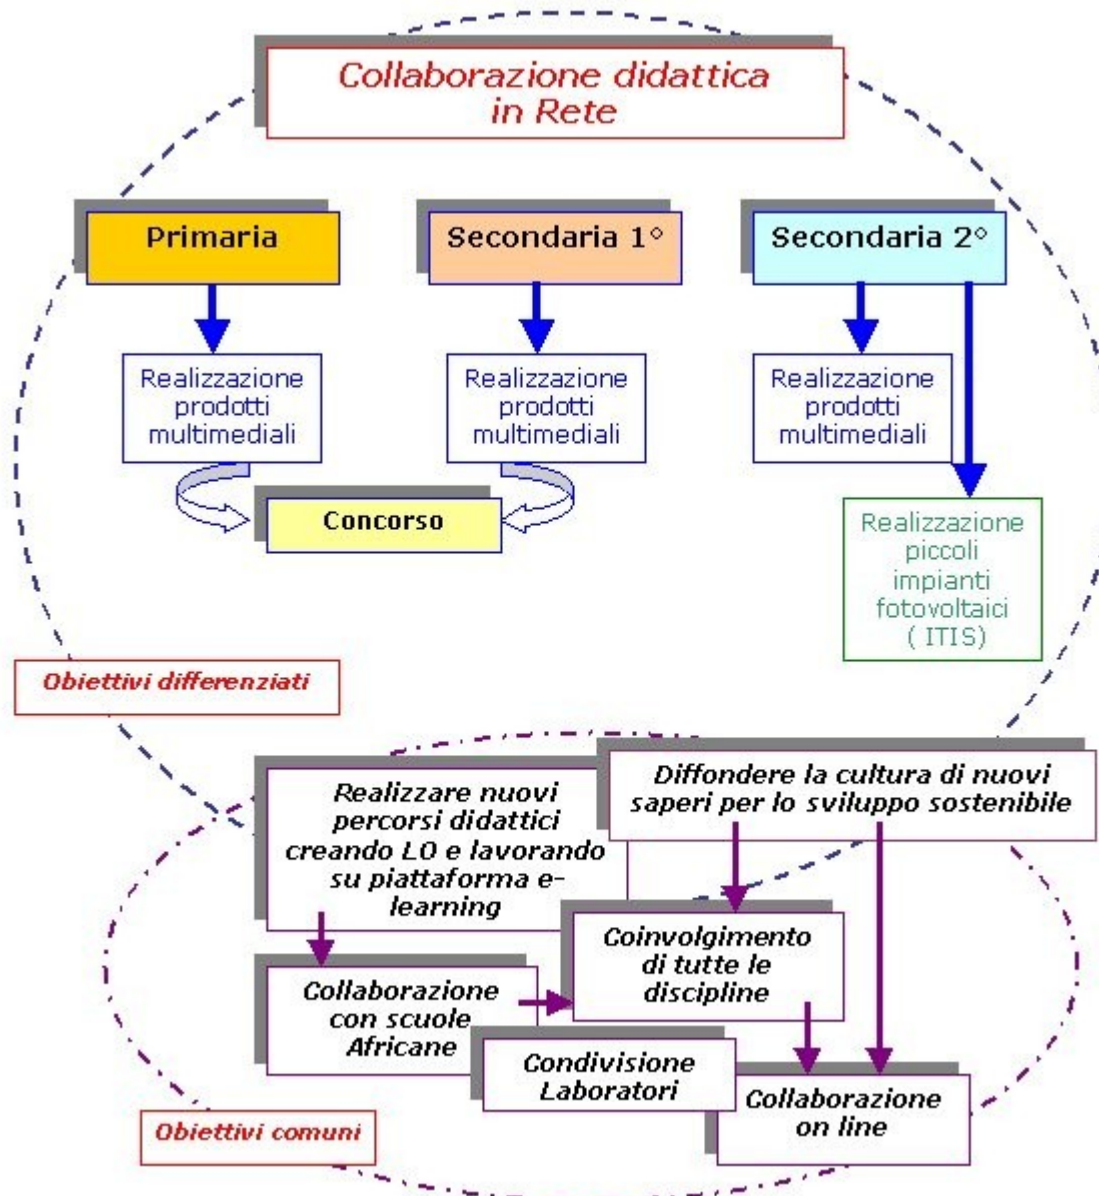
Collaborazione didattica in Rete

Primaria

Secondaria 1°

Secondaria 2°

Realizzazione prodotti multimediali

Realizzazione prodotti multimediali

Realizzazione prodotti multimediali

Concorso

Realizzazione piccoli impianti fotovoltaici ( ITIS)

Obiettivi differenziati

Realizzare nuovi percorsi didattici creando LO e lavorando su piattaforma e-learning

Diffondere la cultura di nuovi saperi per lo sviluppo sostenibile

Coinvolgimento di tutte le discipline

Collaborazione con scuole Africane

Condivisione Laboratori

Collaborazione on line

Obiettivi comuni